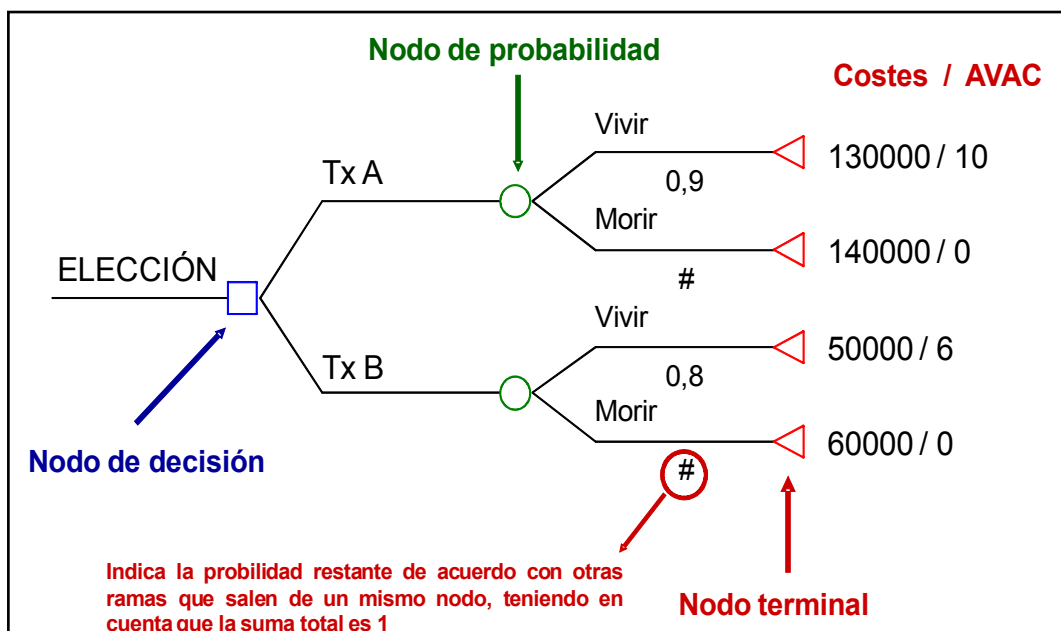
Nodo de probabilidad

Costes / AVAC

Vivir

Tx A

130000 / 10

0,9

Morir

ELECCIÓN

140000 / 0

#

Vivir

Tx B

50000 / 6

0,8

Morir

Nodo de decisión

60000 / 0

#

Indica la probilidad restante de acuerdo con otras ramas que salen de un mismo nodo, teniendo en cuenta que la suma total es 1

Nodo terminal